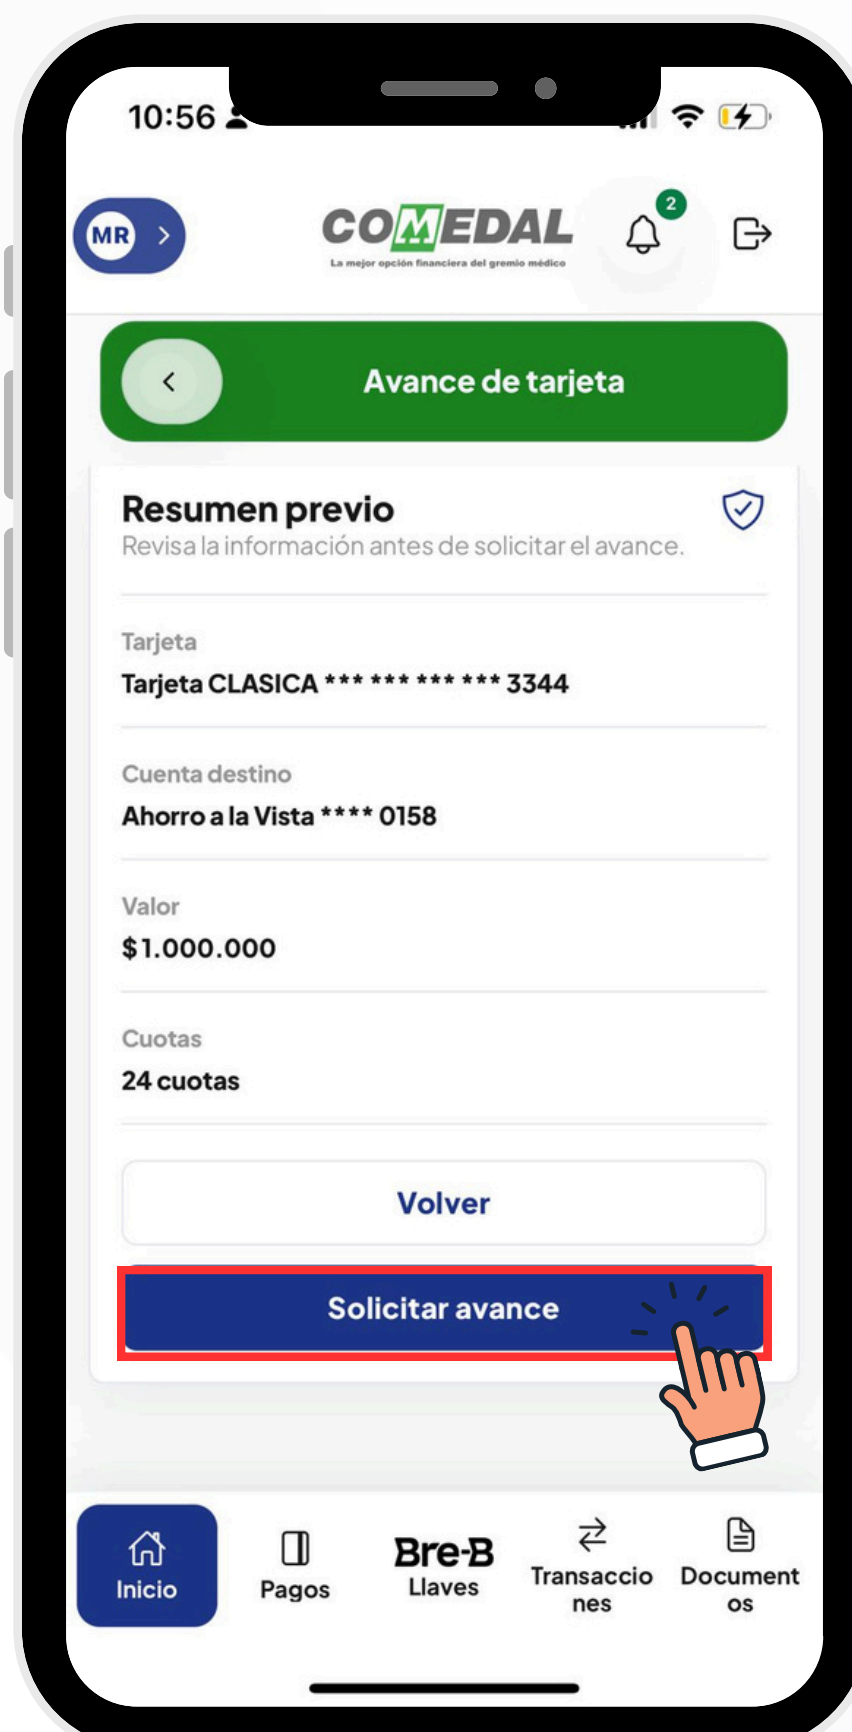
10:56

MR

COMEDAL
La mejor opción financiera del gremio médico

2

Avance de tarjeta

Resumen previo
Revisa la información antes de solicitar el avance.

Tarjeta
Tarjeta CLASICA *** *** *** *** 3344

Cuenta destino
Ahorro a la Vista **** 0158

Valor
$1.000.000

Cuotas
24 cuotas

Volver

Solicitar avance

Inicio
Pagos
Bre-B Llaves
Transacciones
Documentos